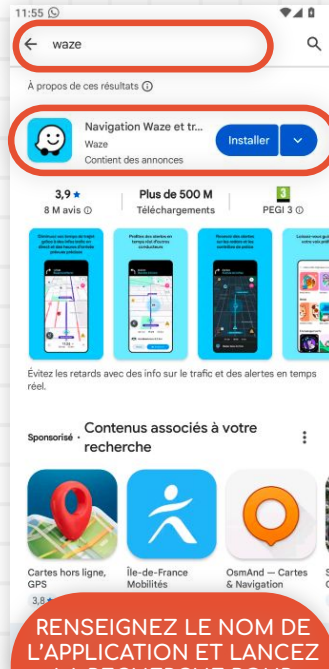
11:55

waze

À propos de ces résultats ⓘ

Navigation Waze et tr...
Waze
Contient des annonces

Installer

3,9 ★
8 M avis ⓘ

Plus de 500 M
Téléchargements

3
PEGI 3 ⓘ

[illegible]

Évitez les retards avec des info sur le trafic et des alertes en temps réel.

Sponsorisé · Contenus associés à votre recherche

Cartes hors ligne, GPS
3,8

Île-de-France Mobilités

OsmAnd — Cartes & Navigation

RENSEIGNEZ LE NOM DE L'APPLICATION ET LANCEZ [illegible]